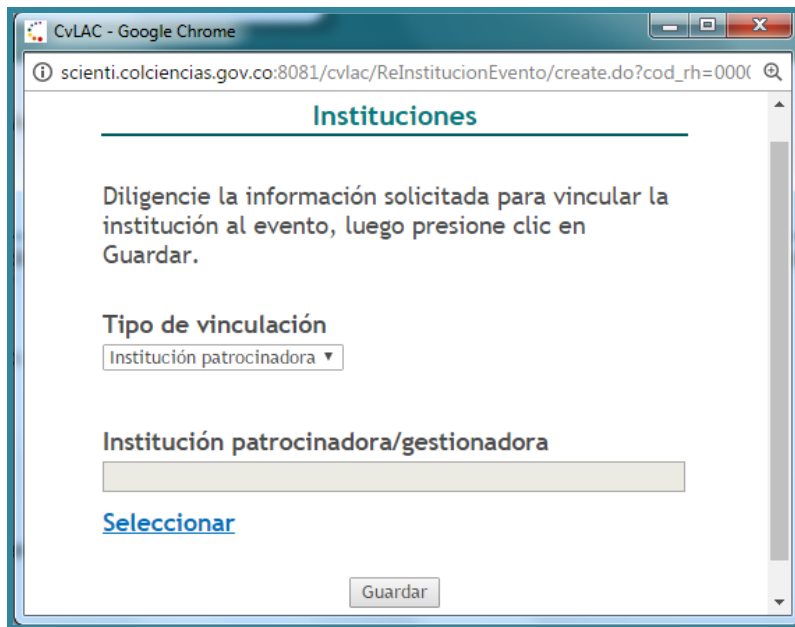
CvLAC - Google Chrome

scienti.colciencias.gov.co:8081/cvlac/ReInstitucionEvento/create.do?cod_rh=000(

Instituciones

Diligencie la información solicitada para vincular la institución al evento, luego presione clic en Guardar.

Tipo de vinculación

Institución patrocinadora ▼

Institución patrocinadora/gestionadora

Seleccionar

Guardar